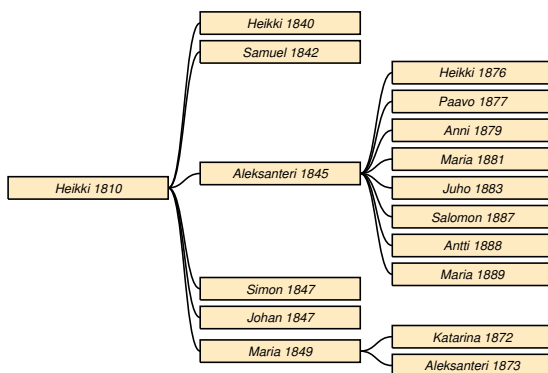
Heikki 1810

Heikki 1840
Samuel 1842
Aleksanteri 1845
Simon 1847
Johan 1847
Maria 1849

Heikki 1876
Paavo 1877
Anni 1879
Maria 1881
Juho 1883
Salomon 1887
Antti 1888
Maria 1889

Katarina 1872
Aleksanteri 1873